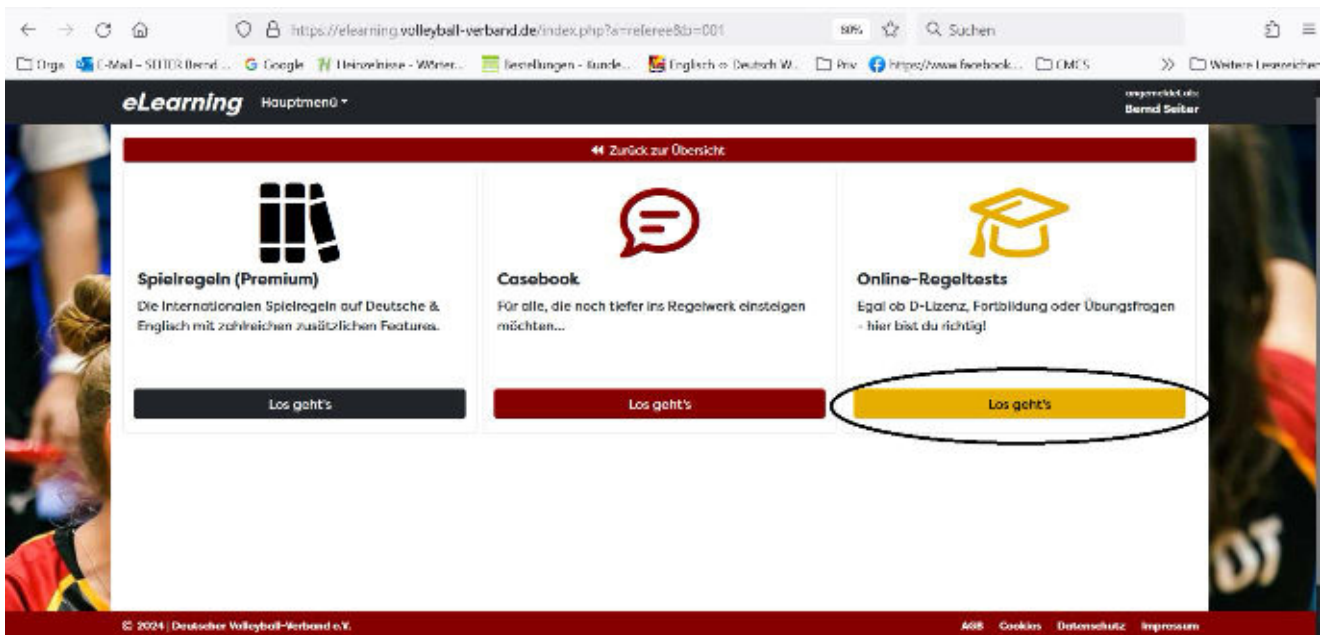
https://elearning.volleyball-verband.de/index.php?a=referee&b=001

80%

Suchen

Orga  E-Mail – SEITER Bernd ...  Google  Heizreinise - Wörter...  Bestellungen - Kunde...  Englisch ⇔ Deutsch W...  Priv  https://www.facebook...  CMES  Weitere Lesezeichen

eLearning  Hauptmenü

angemeldet als: Bernd Seiter

Zurück zur Übersicht

Spielregeln (Premium)

Die Internationalen Spielregeln auf Deutsche & Englisch mit zahlreichen zusätzlichen Features.

Los geht's

Casebook

Für alle, die noch tiefer ins Regelwerk einsteigen möchten...

Los geht's

Online-Regeltests

Egal ob D-Lizenz, Fortbildung oder Übungsfragen - hier bist du richtig!

Los geht's

© 2024 | Deutscher Volleyball-Verband e.V.

AGB  Cookies  Datenschutz  Impressum